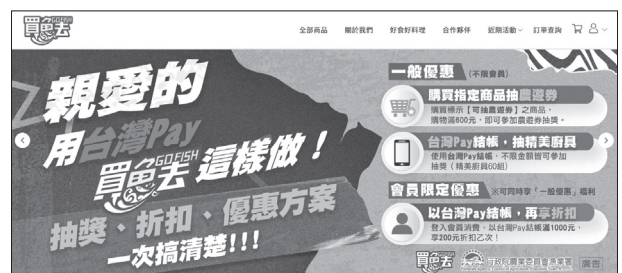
買魚去 GO FISH

全部商品 關於我們 好食好料理 合作夥伴 近期活動 訂單查詢

親愛的

用台灣Pay

買魚去 GO FISH 這樣做！

抽獎、折扣、優惠方案

一次搞清楚!!!

一般優惠 (不限會員)

購買指定商品抽農遊券

購買標示【可抽農遊券】之商品，購物滿600元，即可參加農遊券抽獎。

台灣Pay結帳，抽精美廚具

使用台灣Pay結帳，不限金額皆可參加抽獎（精美廚具60組）

會員限定優惠 ※可同時享「一般優惠」福利

以台灣Pay結帳，再享折扣

登入會員消費，以台灣Pay結帳滿1000元，享200元折扣乙次！

買魚去 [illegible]

廣告